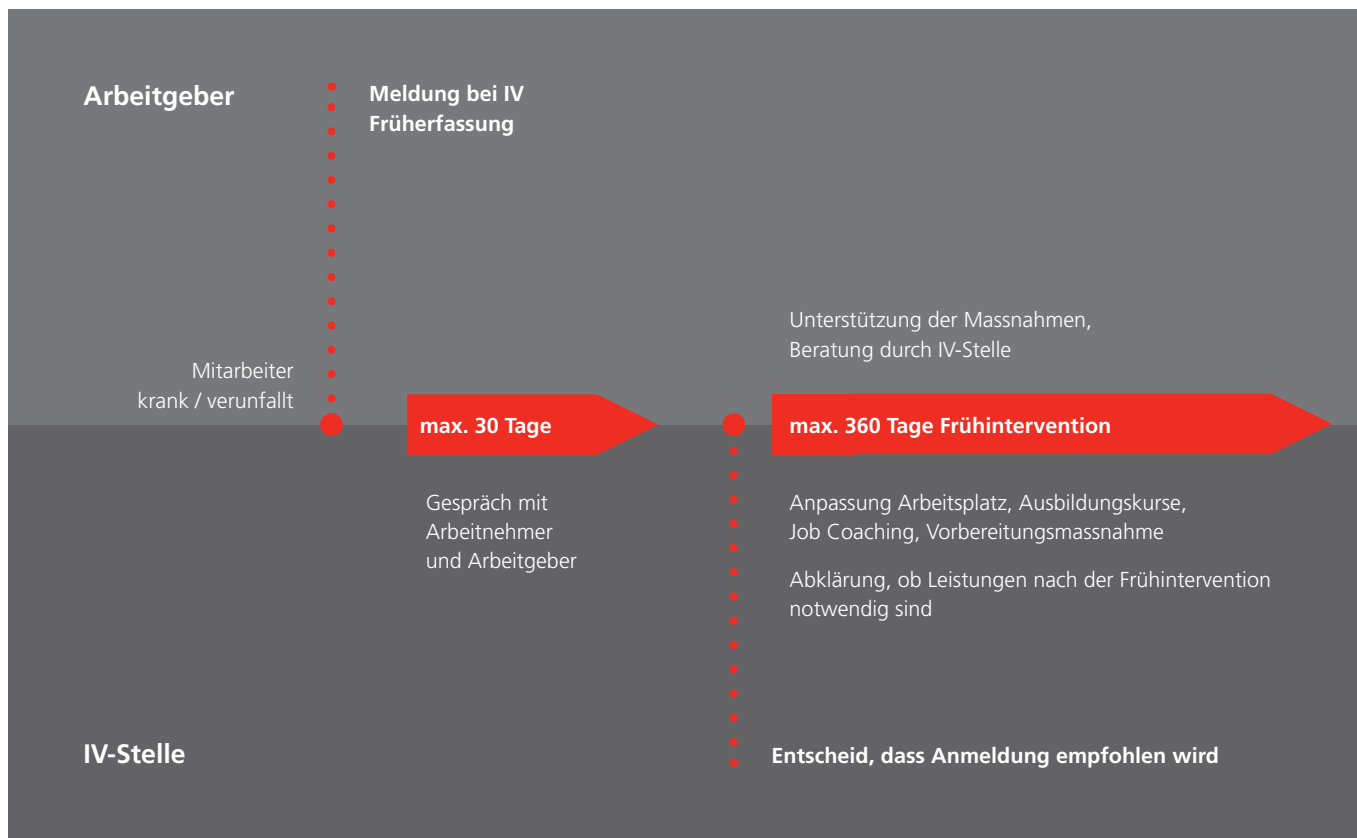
Arbeitgeber

Meldung bei IV Früherfassung

Unterstützung der Massnahmen, Beratung durch IV-Stelle

Mitarbeiter krank / verunfallt

max. 30 Tage

max. 360 Tage Frühintervention

Gespräch mit Arbeitnehmer und Arbeitgeber

Anpassung Arbeitsplatz, Ausbildungskurse, Job Coaching, Vorbereitungsmassnahme

Abklärung, ob Leistungen nach der Frühintervention notwendig sind

IV-Stelle

Entscheid, dass Anmeldung empfohlen wird